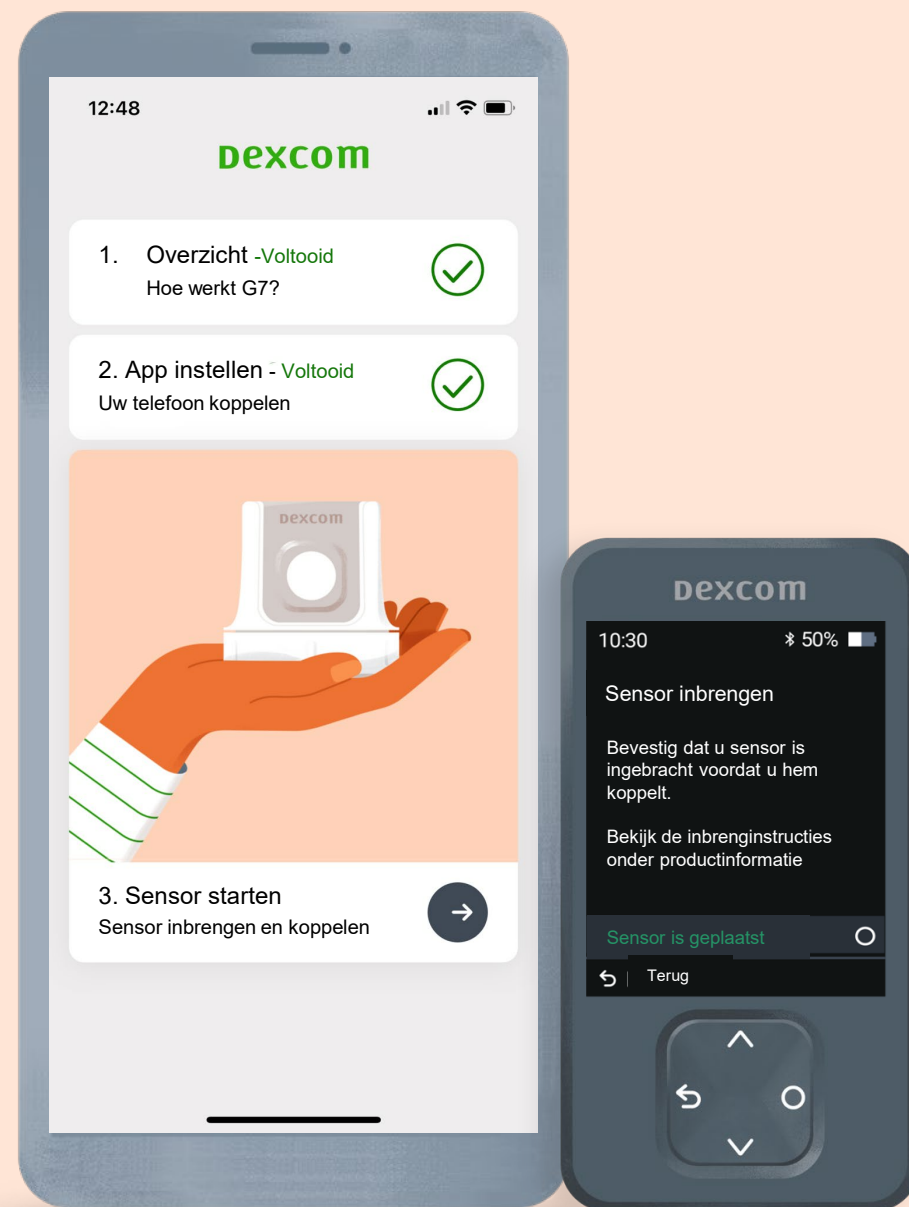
12:48

DEXCOM

1. Overzicht -Voltooid
Hoe werkt G7?

2. App instellen - Voltooid
Uw telefoon koppelen

DEXCOM

3. Sensor starten
Sensor inbrengen en koppelen

DEXCOM

10:30 50%

Sensor inbrengen

Bevestig dat u sensor is ingebracht voordat u hem koppelt.

Bekijk de inbrenginstructies onder productinformatie

Sensor is geplaatst

Terug